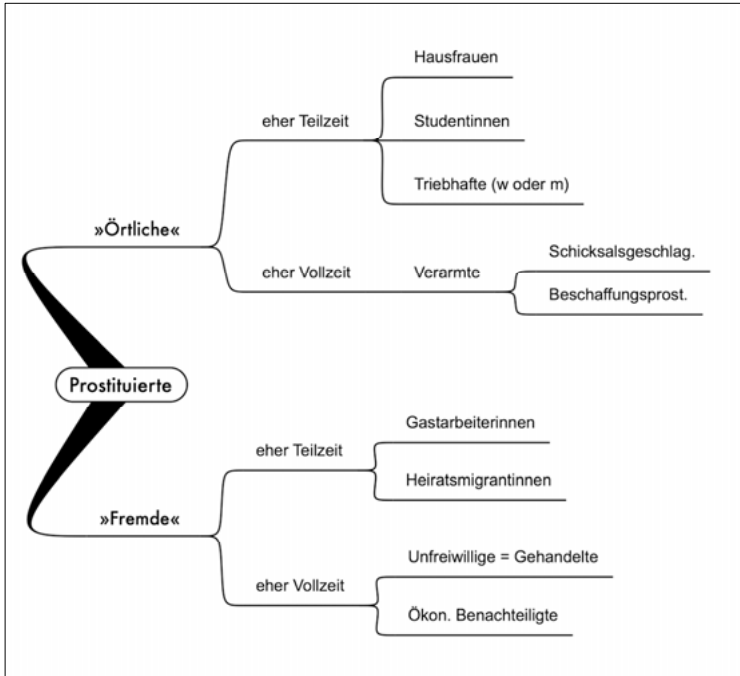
Prostituierte

»Örtliche«

eher Teilzeit

Hausfrauen

Studentinnen

Triebhafte (w oder m)

eher Vollzeit

Verarmte

Schicksalsgeschlag.

Beschaffungsprost.

»Fremde«

eher Teilzeit

Gastarbeiterinnen

Heiratsmigrantinnen

eher Vollzeit

Unfreiwillige = Gehandelte

Ökon. Benachteiligte